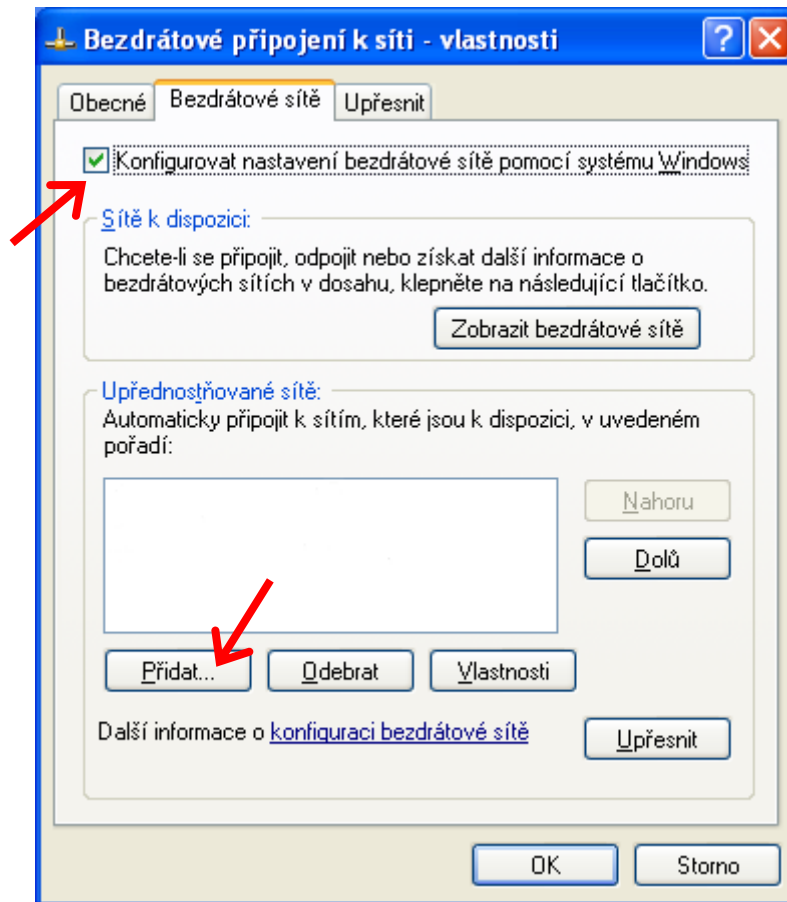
Bezdrátové připojení k síti - vlastnosti

Obecné | Bezdrátové sítě | Upřesnit

Konfigurovat nastavení bezdrátové sítě pomocí systému Windows

Sítě k dispozici:

Chcete-li se připojit, odpojit nebo získat další informace o bezdrátových sítích v dosahu, klepněte na následující tlačítko.

Zobrazit bezdrátové sítě

Upřednostňované sítě:

Automaticky připojit k sítím, které jsou k dispozici, v uvedeném pořadí:

Nahoru

Dolů

Přidat...

Odebrat

Vlastnosti

Další informace o konfiguraci bezdrátové sítě

Upřesnit

OK

Storno